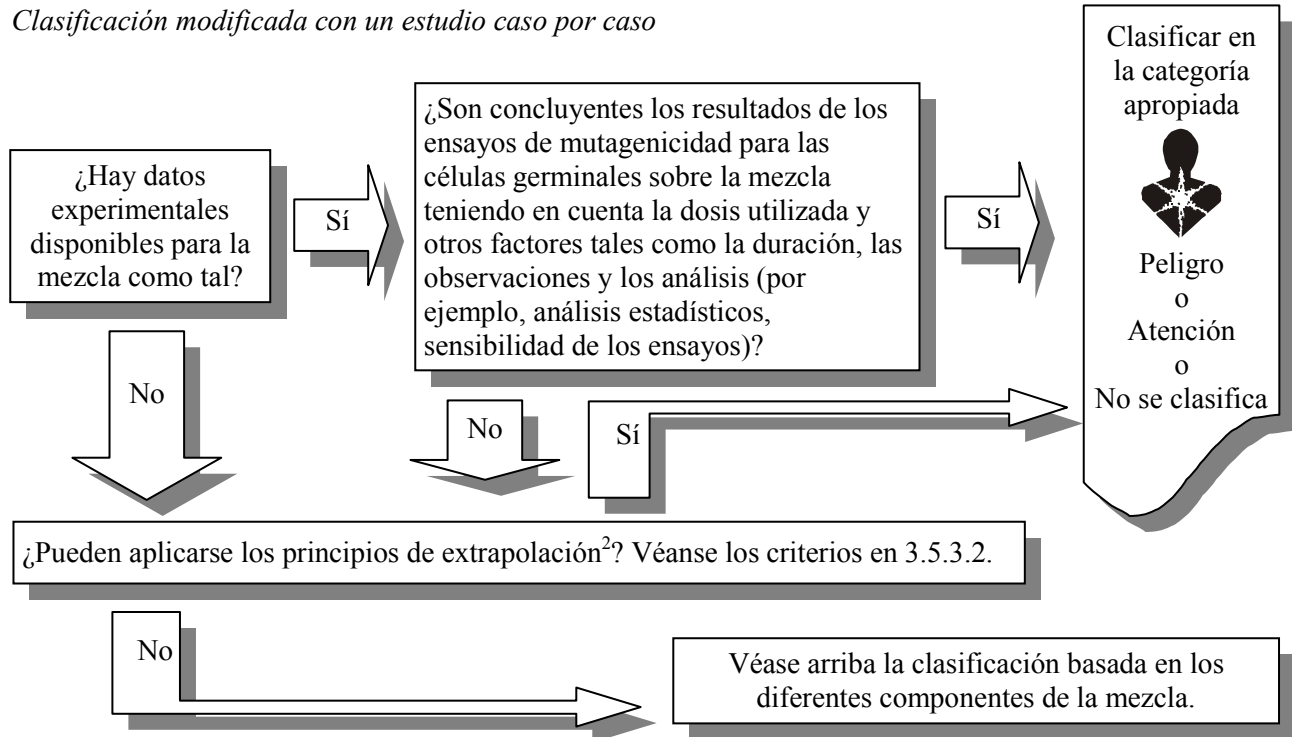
*Clasificación modificada con un estudio caso por caso*

¿Hay datos experimentales disponibles para la mezcla como tal?

Sí

¿Son concluyentes los resultados de los ensayos de mutagenicidad para las células germinales sobre la mezcla teniendo en cuenta la dosis utilizada y otros factores tales como la duración, las observaciones y los análisis (por ejemplo, análisis estadísticos, sensibilidad de los ensayos)?

Sí

Clasificar en la categoría apropiada

Peligro
o
Atención
o
No se clasifica

No

No

Sí

¿Pueden aplicarse los principios de extrapolación$^2$? Véanse los criterios en 3.5.3.2.

No

Véase arriba la clasificación basada en los diferentes componentes de la mezcla.